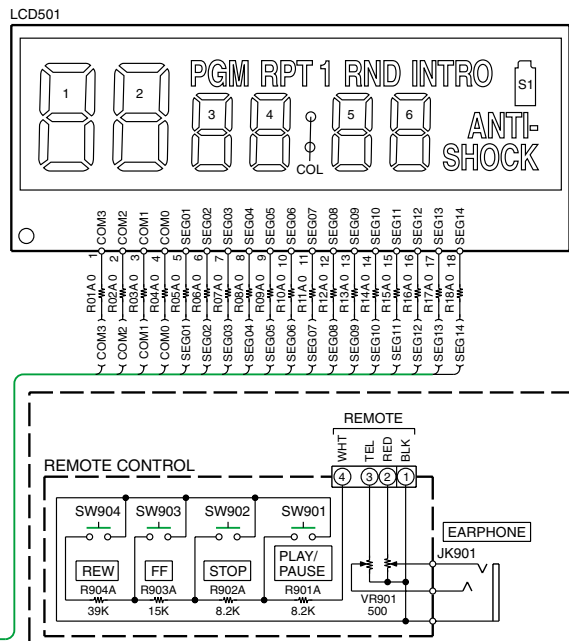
LCD501

PGM RPT 1 RND INTRO

S1

1 2 3 4 5 6

COL

ANTI-
SHOCK

COM3 COM2 COM1 COM0 SEG01 SEG02 SEG03 SEG04 SEG05 SEG06 SEG07 SEG08 SEG09 SEG10 SEG11 SEG12 SEG13 SEG14

1 2 3 4 5 6 7 8 9 10 11 12 13 14 15 16 17 18

R01A 0 R02A 0 R03A 0 R04A 0 R05A 0 R06A 0 R07A 0 R08A 0 R09A 0 R10A 0 R11A 0 R12A 0 R13A 0 R14A 0 R15A 0 R16A 0 R17A 0 R18A 0

COM3 COM2 COM1 COM0 SEG01 SEG02 SEG03 SEG04 SEG05 SEG06 SEG07 SEG08 SEG09 SEG10 SEG11 SEG12 SEG13 SEG14

REMOTE

WHT TEL RED BLK

4 3 2 1

REMOTE CONTROL

SW904 SW903 SW902 SW901

REW FF STOP PLAY/ PAUSE

R904A 39K R903A 15K R902A 8.2K R901A 8.2K

VR901 500

EARPHONE

JK901